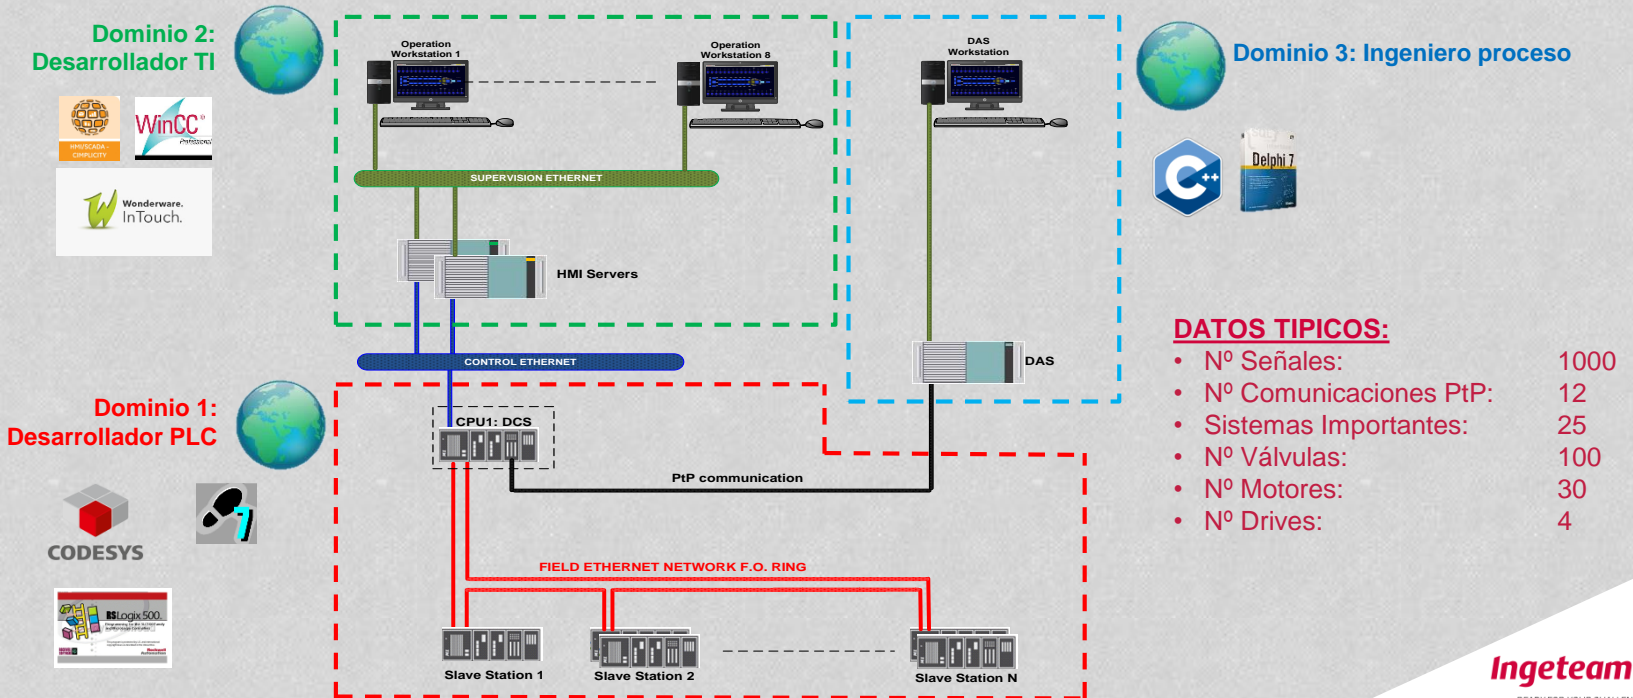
Dominio 2:
Desarrollador TI

HMI/SCADA CIMPLICITY

WinCC Professional

Wonderware. InTouch.

Operation Workstation 1

Operation Workstation 8

SUPERVISION ETHERNET

HMI Servers

CONTROL ETHERNET

DAS Workstation

DAS

Dominio 3: Ingeniero proceso

Delphi 7

Dominio 1:
Desarrollador PLC

CODESYS

RSLogix 500

CPU1: DCS

PtP communication

FIELD ETHERNET NETWORK F.O. RING

Slave Station 1

Slave Station 2

Slave Station N

DATOS TIPICOS:

| • Nº Señales: | 1000 |
|---|---|
| • Nº Comunicaciones PtP: | 12 |
| • Sistemas Importantes: | 25 |
| • Nº Válvulas: | 100 |
| • Nº Motores: | 30 |
| • Nº Drives: | 4 |

Ingeteam